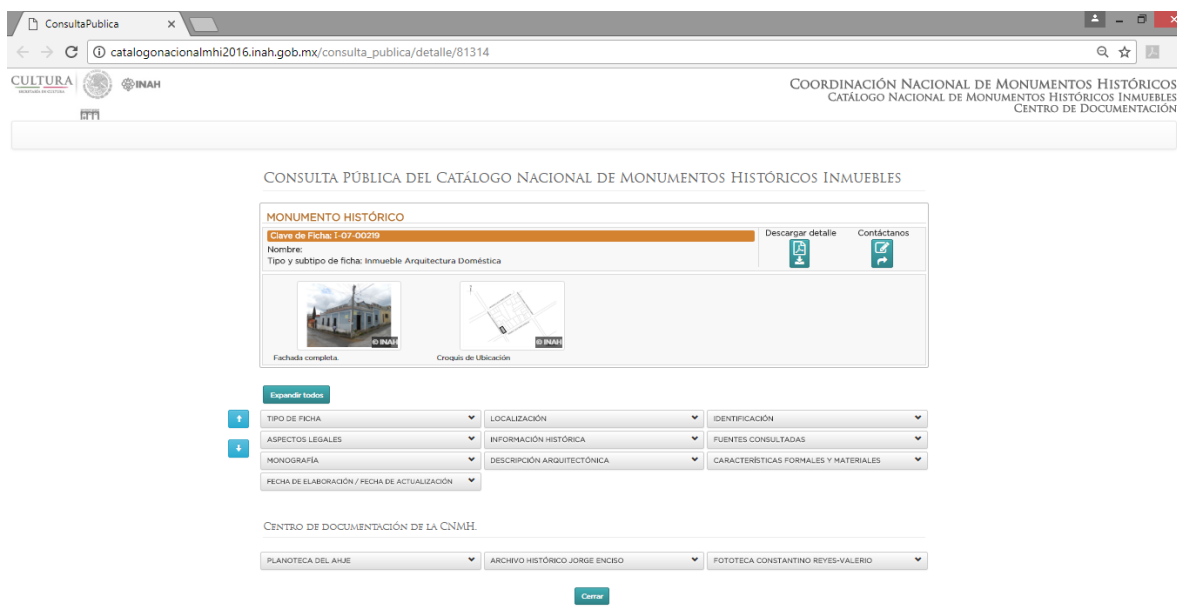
ConsultaPublica

catalogonacionalmhi2016.inah.gob.mx/consulta_publica/detalle/81314

CULTURA
SECRETARÍA DE CULTURA
INAH

Coordinación Nacional de Monumentos Históricos
Catálogo Nacional de Monumentos Históricos Inmuebles
Centro de Documentación

Consulta Pública del Catálogo Nacional de Monumentos Históricos Inmuebles

MONUMENTO HISTÓRICO

Clave de Ficha: I-07-00219
Nombre:
Tipo y subtipo de ficha: Inmueble Arquitectura Doméstica

Descargar detalle
Contáctanos

© INAH
Fachada completa.

© INAH
Croquis de Ubicación

Expandir todos

| TIPO DE FICHA | LOCALIZACIÓN | IDENTIFICACIÓN |
|---|---|---|
| ASPECTOS LEGALES | INFORMACIÓN HISTÓRICA | FUENTES CONSULTADAS |
| MONOGRAFÍA | DESCRIPCIÓN ARQUITECTÓNICA | CARACTERÍSTICAS FORMALES Y MATERIALES |
| FECHA DE ELABORACIÓN / FECHA DE ACTUALIZACIÓN | | |

Centro de documentación de la CNMH.

| PLANOTECA DEL AHJE | ARCHIVO HISTÓRICO JORGE ENCISO | FOTOTECA CONSTANTINO REYES-VALERIO |
|---|---|---|

Cerrar